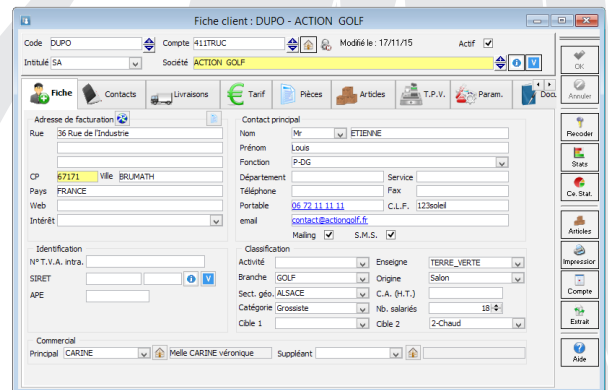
Fiche client : DUPO - ACTION GOLF

Code DUPO
Compte 411TRUC
Modifié le : 17/11/15
Actif
Intitulé SA
Société ACTION GOLF
V

OK
Annuler

Fiche
Contacts
Livraisons
Tarif
Pièces
Articles
T.P.V.
Param.
Docu

Adresse de facturation
Rue 36 Rue de l'Industrie
CP 67171 Ville BRUMATH
Pays FRANCE
Web
Intérêt

Contact principal
Nom Mr ETIENNE
Prénom Louis
Fonction P-DG
Département
Service
Téléphone
Fax
Portable 06 72 11 11 11
C.L.F. 123soleil
email contact@actiongolf.fr
Mailing
S.M.S.

Identification
N° T.V.A. intra.
SIRET
V
APE

Classification
Activité
Enseigne TERRE_VERTE
Branche GOLF
Origine Salon
Sect. géo. ALSACE
C.A. (H.T.)
Catégorie Grossiste
Nb. salariés 18
Cible 1
Cible 2 2-Chaud

Commercial
Principal CARINE
Melle CARINE véronique
Suppléant

Recoder
Stats
Ce. Stat.
Articles
Impression
Compte
Extrait
Aide